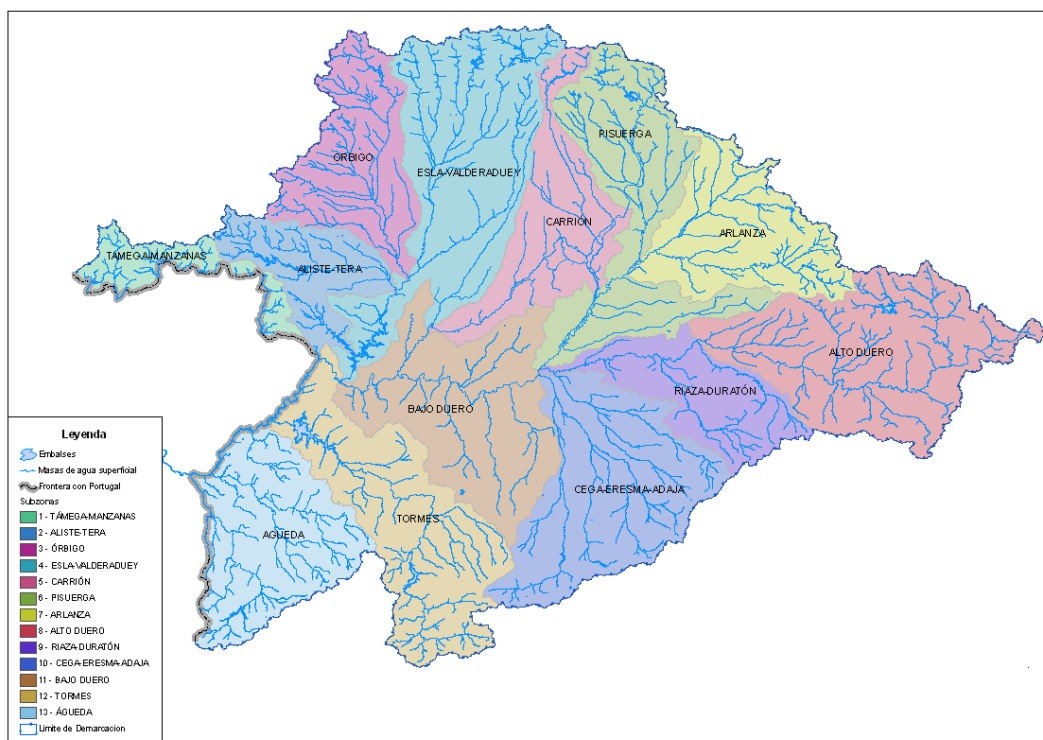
ÓRBIGO
ESLA-VALDERADUEY
PISUERGA
CARRIÓN
ARLANZA
TÁMEGA-MANZANAS
ALISTE-TERA
ALTO DUERO
RIAZA-DURATÓN
BAJO DUERO
CEGA-ERESMA-ADAJA
TORMES
ÁGUEDA

Leyenda
Embalses
Masas de agua superficial
Frontera con Portugal
Subzonas
1 - TÁMEGA-MANZANAS
2 - ALISTE-TERA
3 - ÓRBIGO
4 - ESLA-VALDERADUEY
5 - CARRIÓN
6 - PISUERGA
7 - ARLANZA
8 - ALTO DUERO
9 - RIAZA-DURATÓN
10 - CEGA-ERESMA-ADAJA
11 - BAJO DUERO
12 - TORMES
13 - ÁGUEDA
Limite de Demarcacion